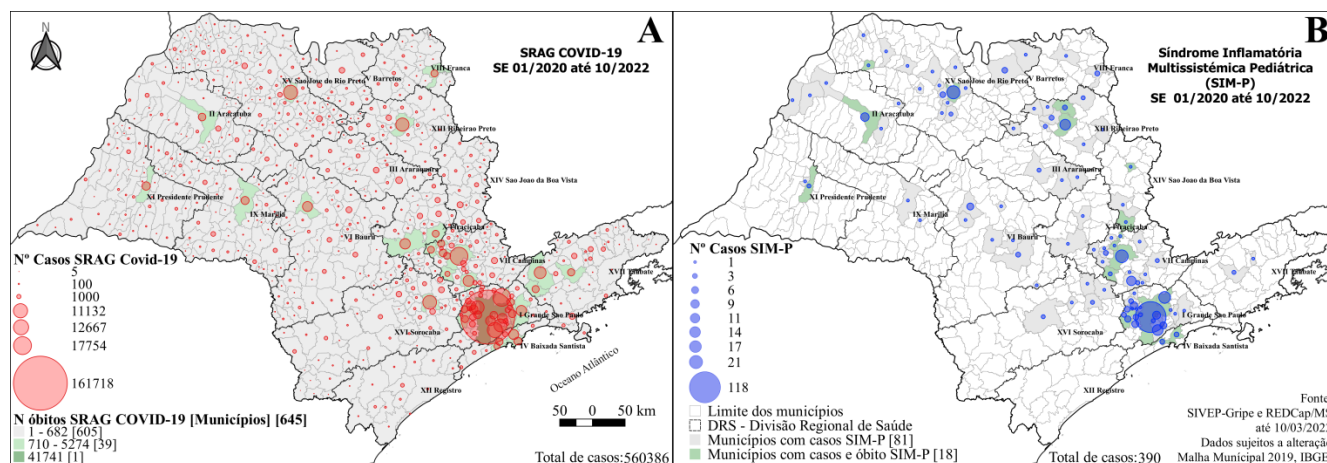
A

SRAG COVID-19
SE 01/2020 até 10/2022

VIII Franca
XV Sao Jose do Rio Preto
V Barretos
II Aracatuba
XIII Ribeirao Preto
III Araraquara
XIV Sao Joao da Boa Vista
XI Presidente Prudente
IX Marilia
VI Bauru
X Piracicaba
VII Campinas
XVII Taubate
I Grande Sao Paulo
XVI Sorocaba
IV Baixada Santista
XII Registro
Oceano Atlântico

Nº Casos SRAG Covid-19
5
100
1000
11132
12667
17754
161718

N óbitos SRAG COVID-19 [Municípios] [645]
1 - 682 [605]
710 - 5274 [39]
41741 [1]

50 0 50 km

Total de casos:560386

B

Síndrome Inflamatória Multissistémica Pediátrica (SIM-P)
SE 01/2020 até 10/2022

VIII Franca
XV Sao Jose do Rio Preto
V Barretos
II Aracatuba
XIII Ribeirao Preto
III Araraquara
XIV Sao Joao da Boa Vista
XI Presidente Prudente
IX Marilia
VI Bauru
X Piracicaba
VII Campinas
XVII Taubate
I Grande Sao Paulo
XVI Sorocaba
IV Baixada Santista
XII Registro

Nº Casos SIM-P
1
3
6
9
11
14
17
21
118

Limite dos municípios
DRS - Divisão Regional de Saúde
Municípios com casos SIM-P [81]
Municípios com casos e óbito SIM-P [18]

Total de casos:390

Fonte
SIVEP-Gripe e REDCap/MS
até 10/03/2022
Dados sujeitos a alteração
Malha Municipal 2019, IBGE